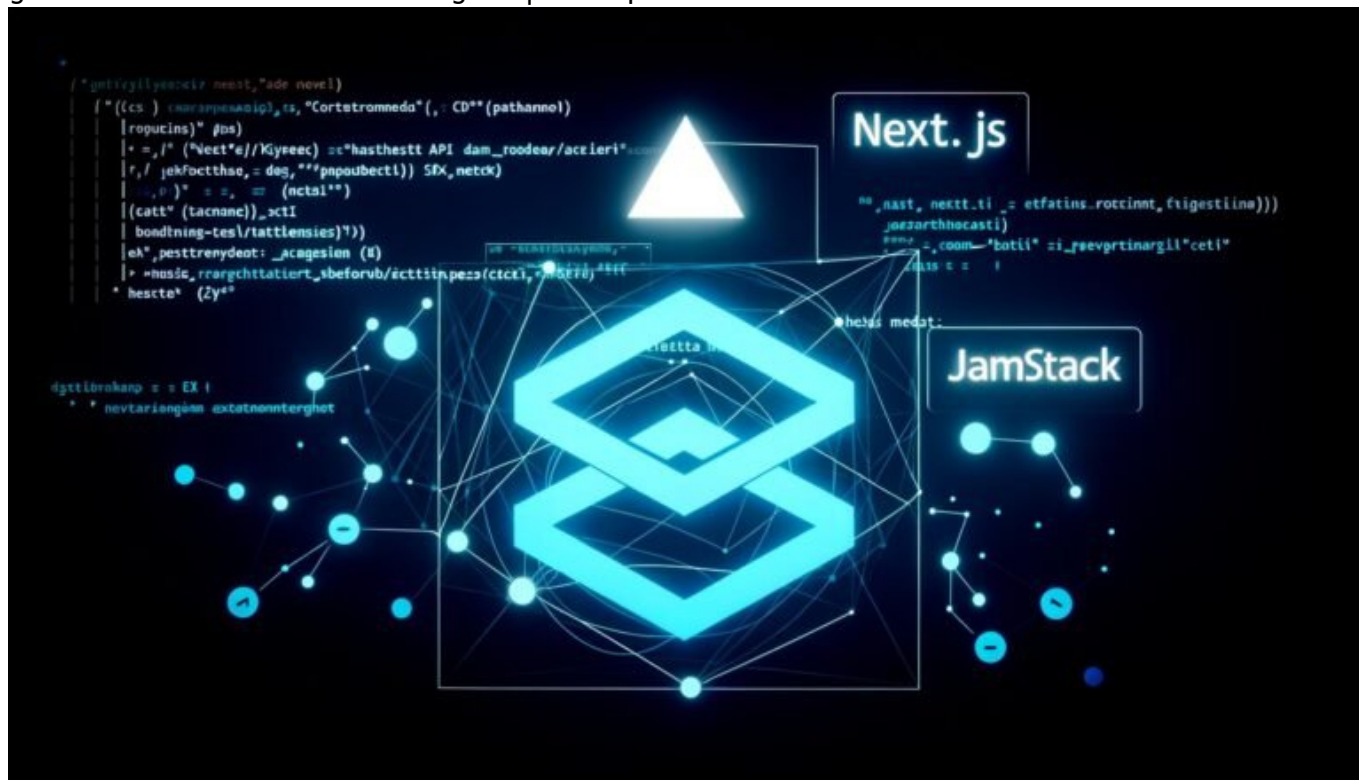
/ "getrigilyescir neest,"ade nevel)
/ "((cs ) ceroarpewaeip), ts, "Cortetromneda" (, : CD"" (pathannel)
roguains)" #bs)
• = ,/" ("Nect"e//Kiyeec) st"hasthestt API dam_roodear/acelieri"
r,/ jekFocthae, = deg, ""pnpoubectl)) SfX, netck)
)" = = (nctal"")
(catt" (tacnane)) _sctI
bondtning-tesl\/tattlensies)"))
ek", pesttrenydeot: _acagesion (X)
> =husic, rargchttatiert_sbeforub/ecttiin pess(ctcxl, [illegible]
" hescte" (Zy°"

dgttibrokanp = = EX !
" nevtariongenm extatnonnterghet

Next. js

", nast, nectt.ti _= etfatins_rotcinnt, ttigestiina)))
joesarthnocasti)
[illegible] = _coom—"botii" =i_reevprtinargil"ceti"
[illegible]

hehas medat:

JamStack

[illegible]